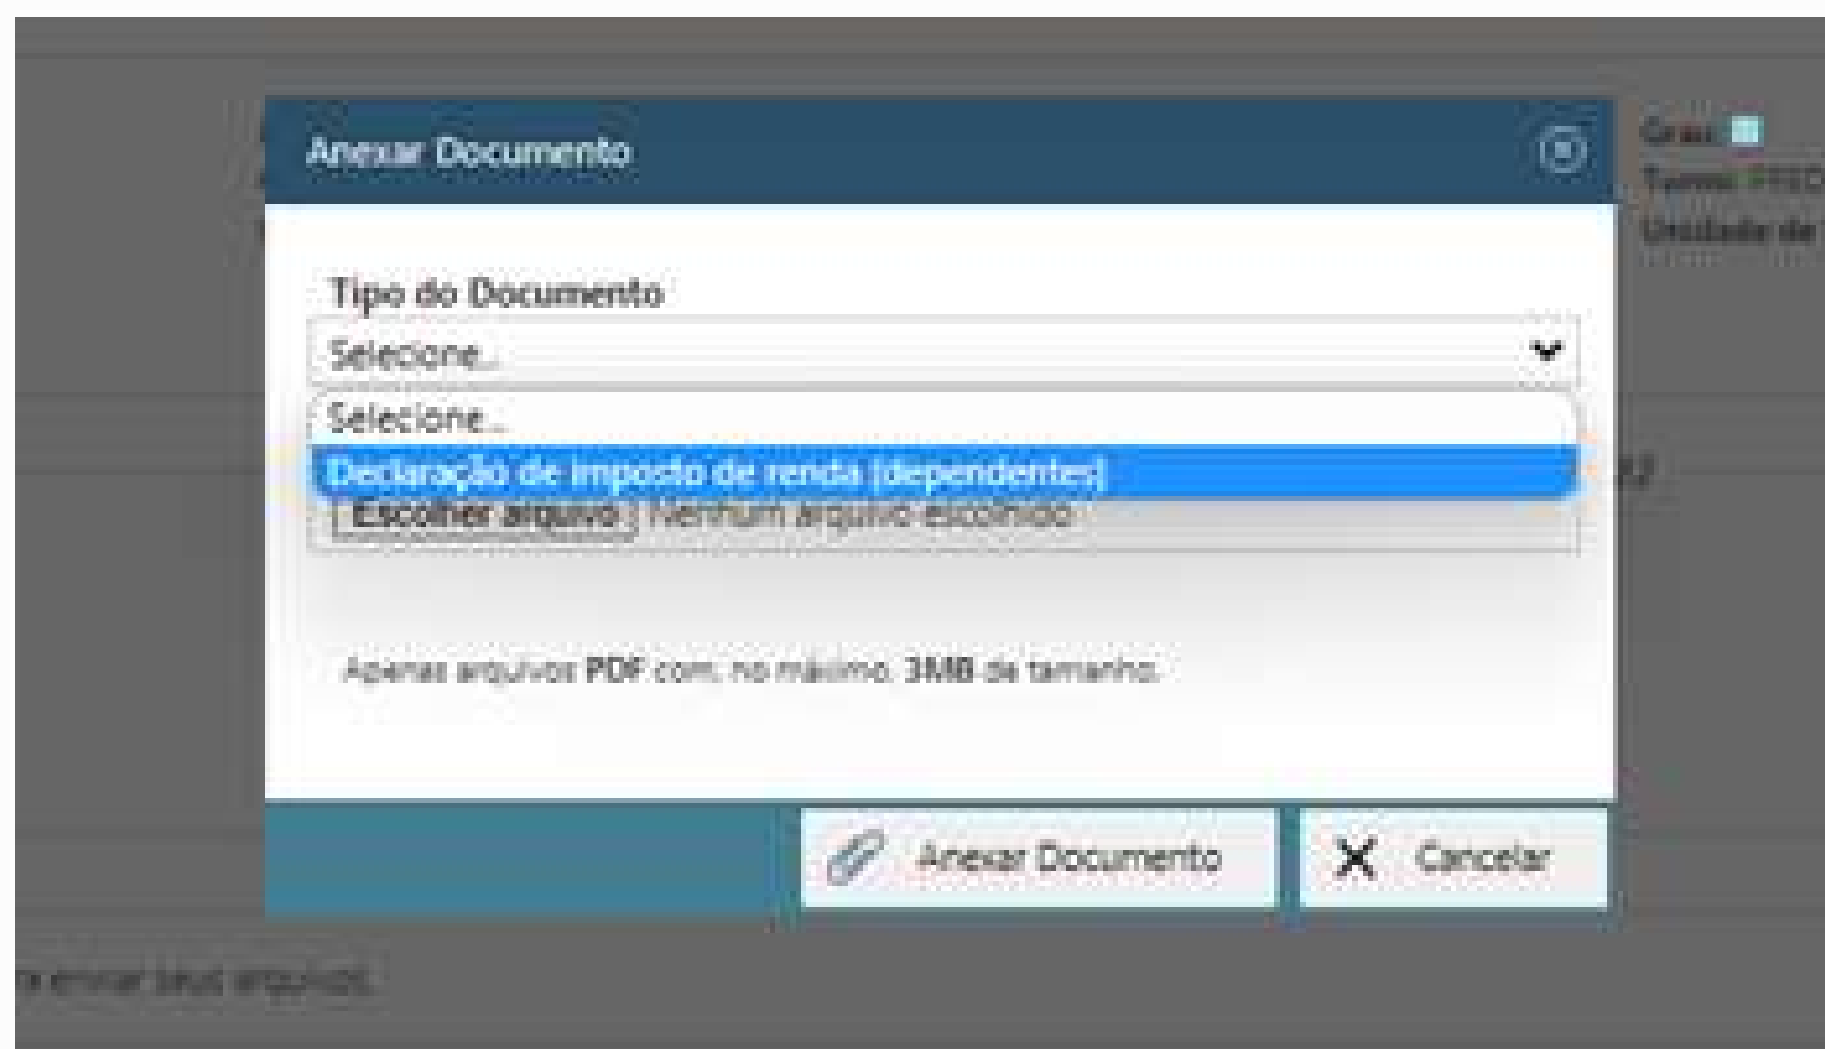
Anexar Documento

Grau: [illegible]
Turno: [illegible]
Unidade de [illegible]

Tipo do Documento

Selecione...

Selecione...

Declaração de imposto de renda (dependentes)

Escolher arquivo Nenhum arquivo escolhido

Apenas arquivos PDF com, no máximo, 3MB de tamanho.

Anexar Documento

Cancelar

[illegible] enviar seus arquivos.